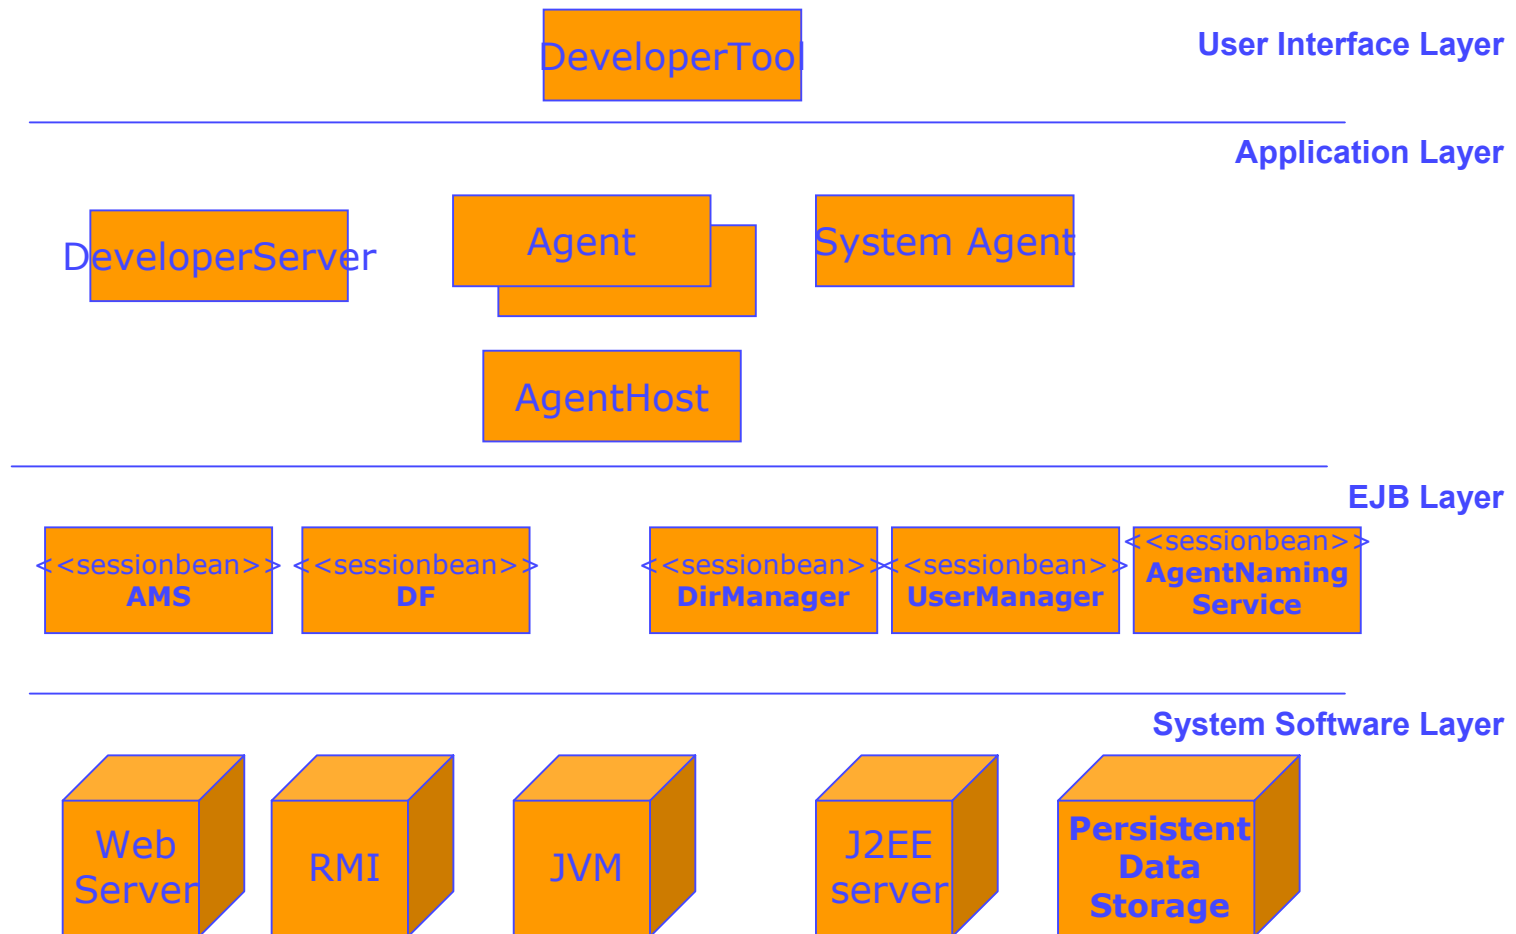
DeveloperTool

User Interface Layer

Application Layer

DeveloperServer

Agent

System Agent

AgentHost

EJB Layer

<<sessionbean>>
AMS

<<sessionbean>>
DF

<<sessionbean>>
DirManager

<<sessionbean>>
UserManager

<<sessionbean>>
AgentNaming Service

System Software Layer

Web Server

RMI

JVM

J2EE server

Persistent Data Storage